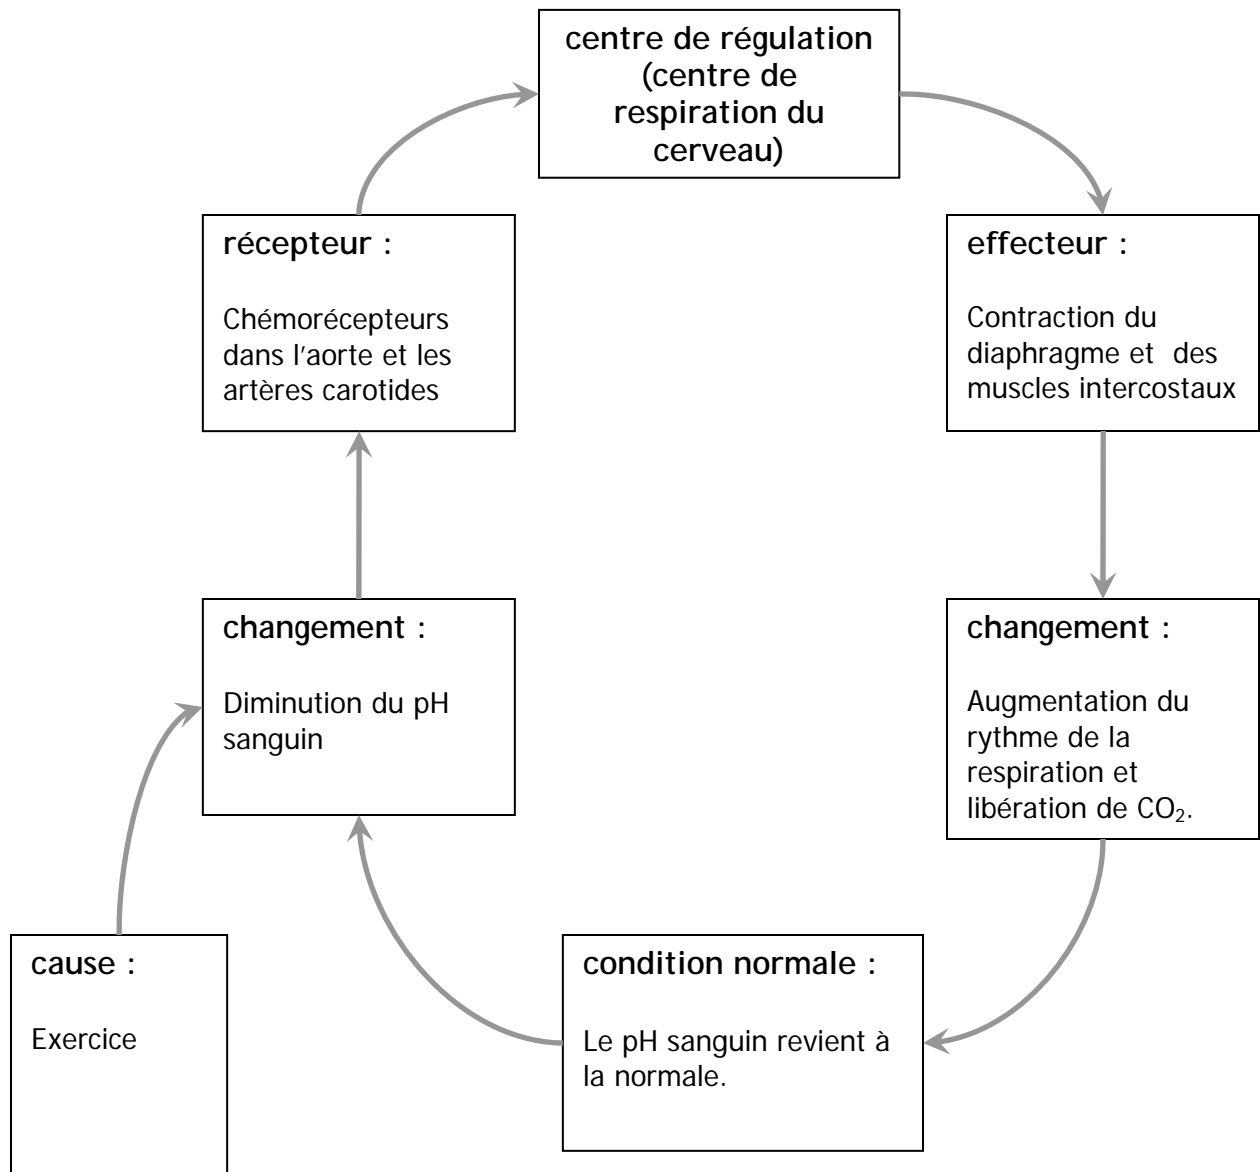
centre de régulation (centre de respiration du cerveau)

récepteur :

Chémorécepteurs dans l'aorte et les artères carotides

effecteur :

Contraction du diaphragme et des muscles intercostaux

changement :

Diminution du pH sanguin

changement :

Augmentation du rythme de la respiration et libération de $CO_2$.

cause :

Exercice

condition normale :

Le pH sanguin revient à la normale.